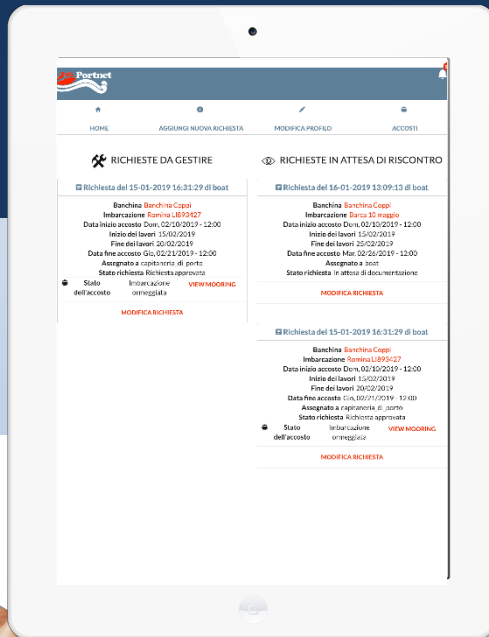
Portnet

HOME AGGIUNGI NUOVA RICHIESTA MODIFICA PROFILO ACCOSTI

RICHIESTE DA GESTIRE

Richiesta del 15-01-2019 16:31:29 di boat

Banchina Banchina Coppi
Imbarcazione Ramina LI893427
Data inizio accosto Dom, 02/10/2019 - 12:00
Inizio dei lavori 15/02/2019
Fine dei lavori 20/02/2019
Data fine accosto Gio, 02/21/2019 - 12:00
Assegnato a capitaneria_di_porto
Stato richiesta Richiesta approvata
Stato dell'accosto Imbarcazione ormeggiata VIEW MOORING

MODIFICA RICHIESTA

RICHIESTE IN ATTESA DI RISCONTRO

Richiesta del 16-01-2019 13:09:13 di boat

Banchina Banchina Coppi
Imbarcazione Barca 10 maggio
Data inizio accosto Dom, 02/10/2019 - 12:00
Inizio dei lavori 15/02/2019
Fine dei lavori 25/02/2019
Data fine accosto Mar, 02/26/2019 - 12:00
Assegnato a boat
Stato richiesta In attesa di documentazione

MODIFICA RICHIESTA

Richiesta del 15-01-2019 16:31:29 di boat

Banchina Banchina Coppi
Imbarcazione Ramina LI893427
Data inizio accosto Dom, 02/10/2019 - 12:00
Inizio dei lavori 15/02/2019
Fine dei lavori 20/02/2019
Data fine accosto Gio, 02/21/2019 - 12:00
Assegnato a capitaneria_di_porto
Stato richiesta Richiesta approvata
Stato dell'accosto Imbarcazione ormeggiata VIEW MOORING

MODIFICA RICHIESTA